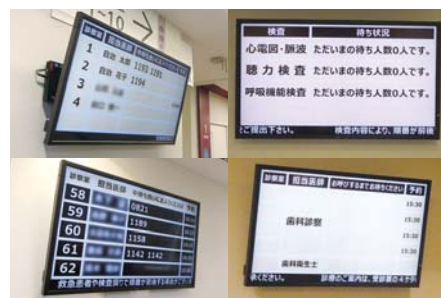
1-10

| 診察室 | 担当医師 | お待ちの方 |
|---|---|---|
| 1 | 鈴田 太郎 | 1183 1191 |
| 2 | 鈴田 花子 | 1194 |
| 3 | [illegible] | |
| 4 | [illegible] | |

| 検査 | 待ち状況 |
|---|---|
| 心電図・肺波 | ただいまの待ち人数0人です。 |
| 聴力検査 | ただいまの待ち人数0人です。 |
| 呼吸機能検査 | ただいまの待ち人数0人です。 |

ご提出下さい。 検査内容により、順番が前後

| 診察室 | 担当医師 | お待ちの方 |
|---|---|---|
| 58 | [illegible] | |
| 59 | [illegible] | 0821 |
| 60 | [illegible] | 1189 |
| 61 | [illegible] | 1158 |
| 61 | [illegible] | 1142 1143 |
| 62 | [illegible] | |

救急患者や検査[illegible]

| 診察室 | 担当医師 | お待ちですまでお待ちください | 予約 |
|---|---|---|---|
| | 歯科診察 | | 15:30 |
| | | | 15:30 |
| | | | 15:30 |
| | 歯科衛生士 | | |

あください。 診療のご案内は、受診票の4ケタ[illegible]